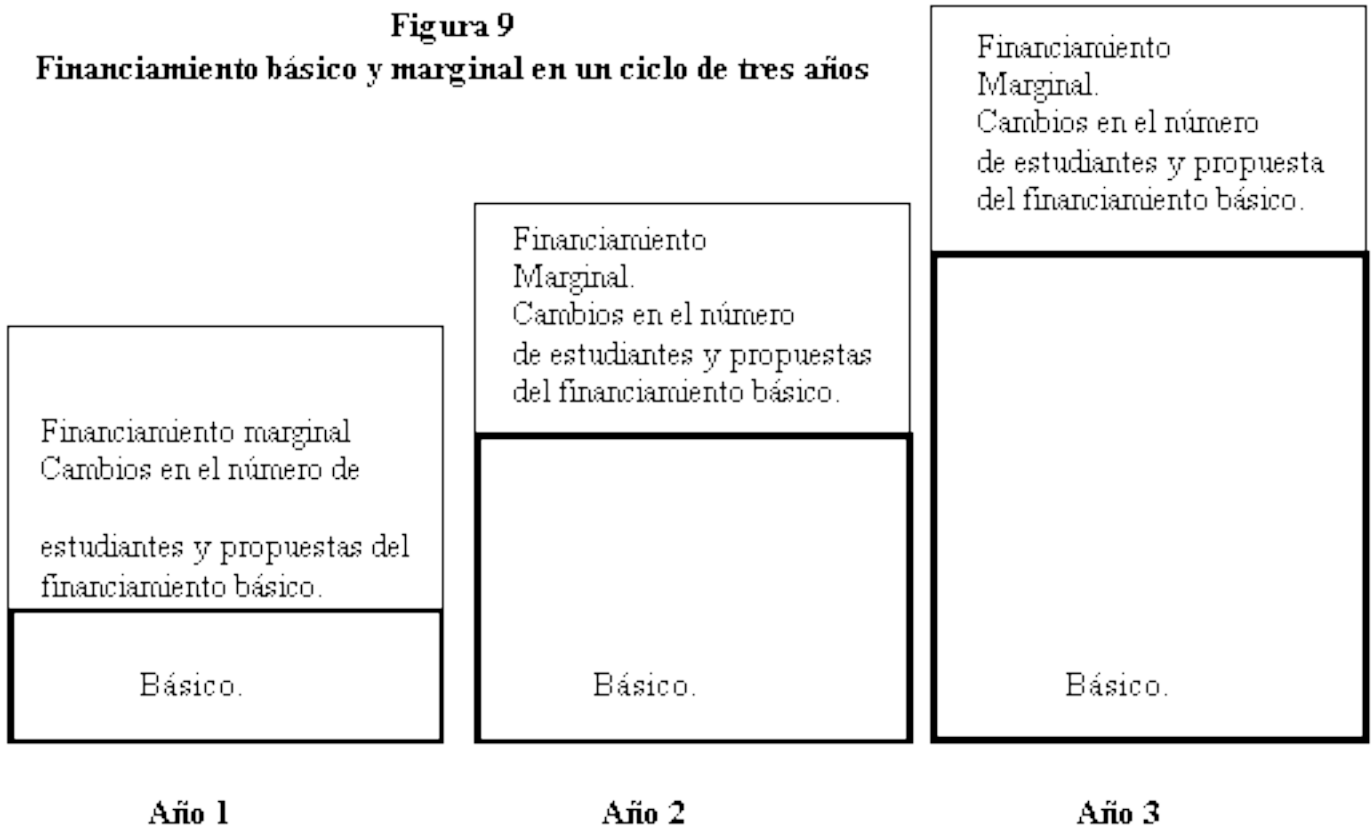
Figura 9
Financiamiento básico y marginal en un ciclo de tres años

Financiamiento Marginal. Cambios en el número de estudiantes y propuesta del financiamiento básico.

Financiamiento Marginal. Cambios en el número de estudiantes y propuestas del financiamiento básico.

Financiamiento marginal Cambios en el número de

estudiantes y propuestas del financiamiento básico.

Básico.

Básico.

Básico.

Año 1

Año 2

Año 3